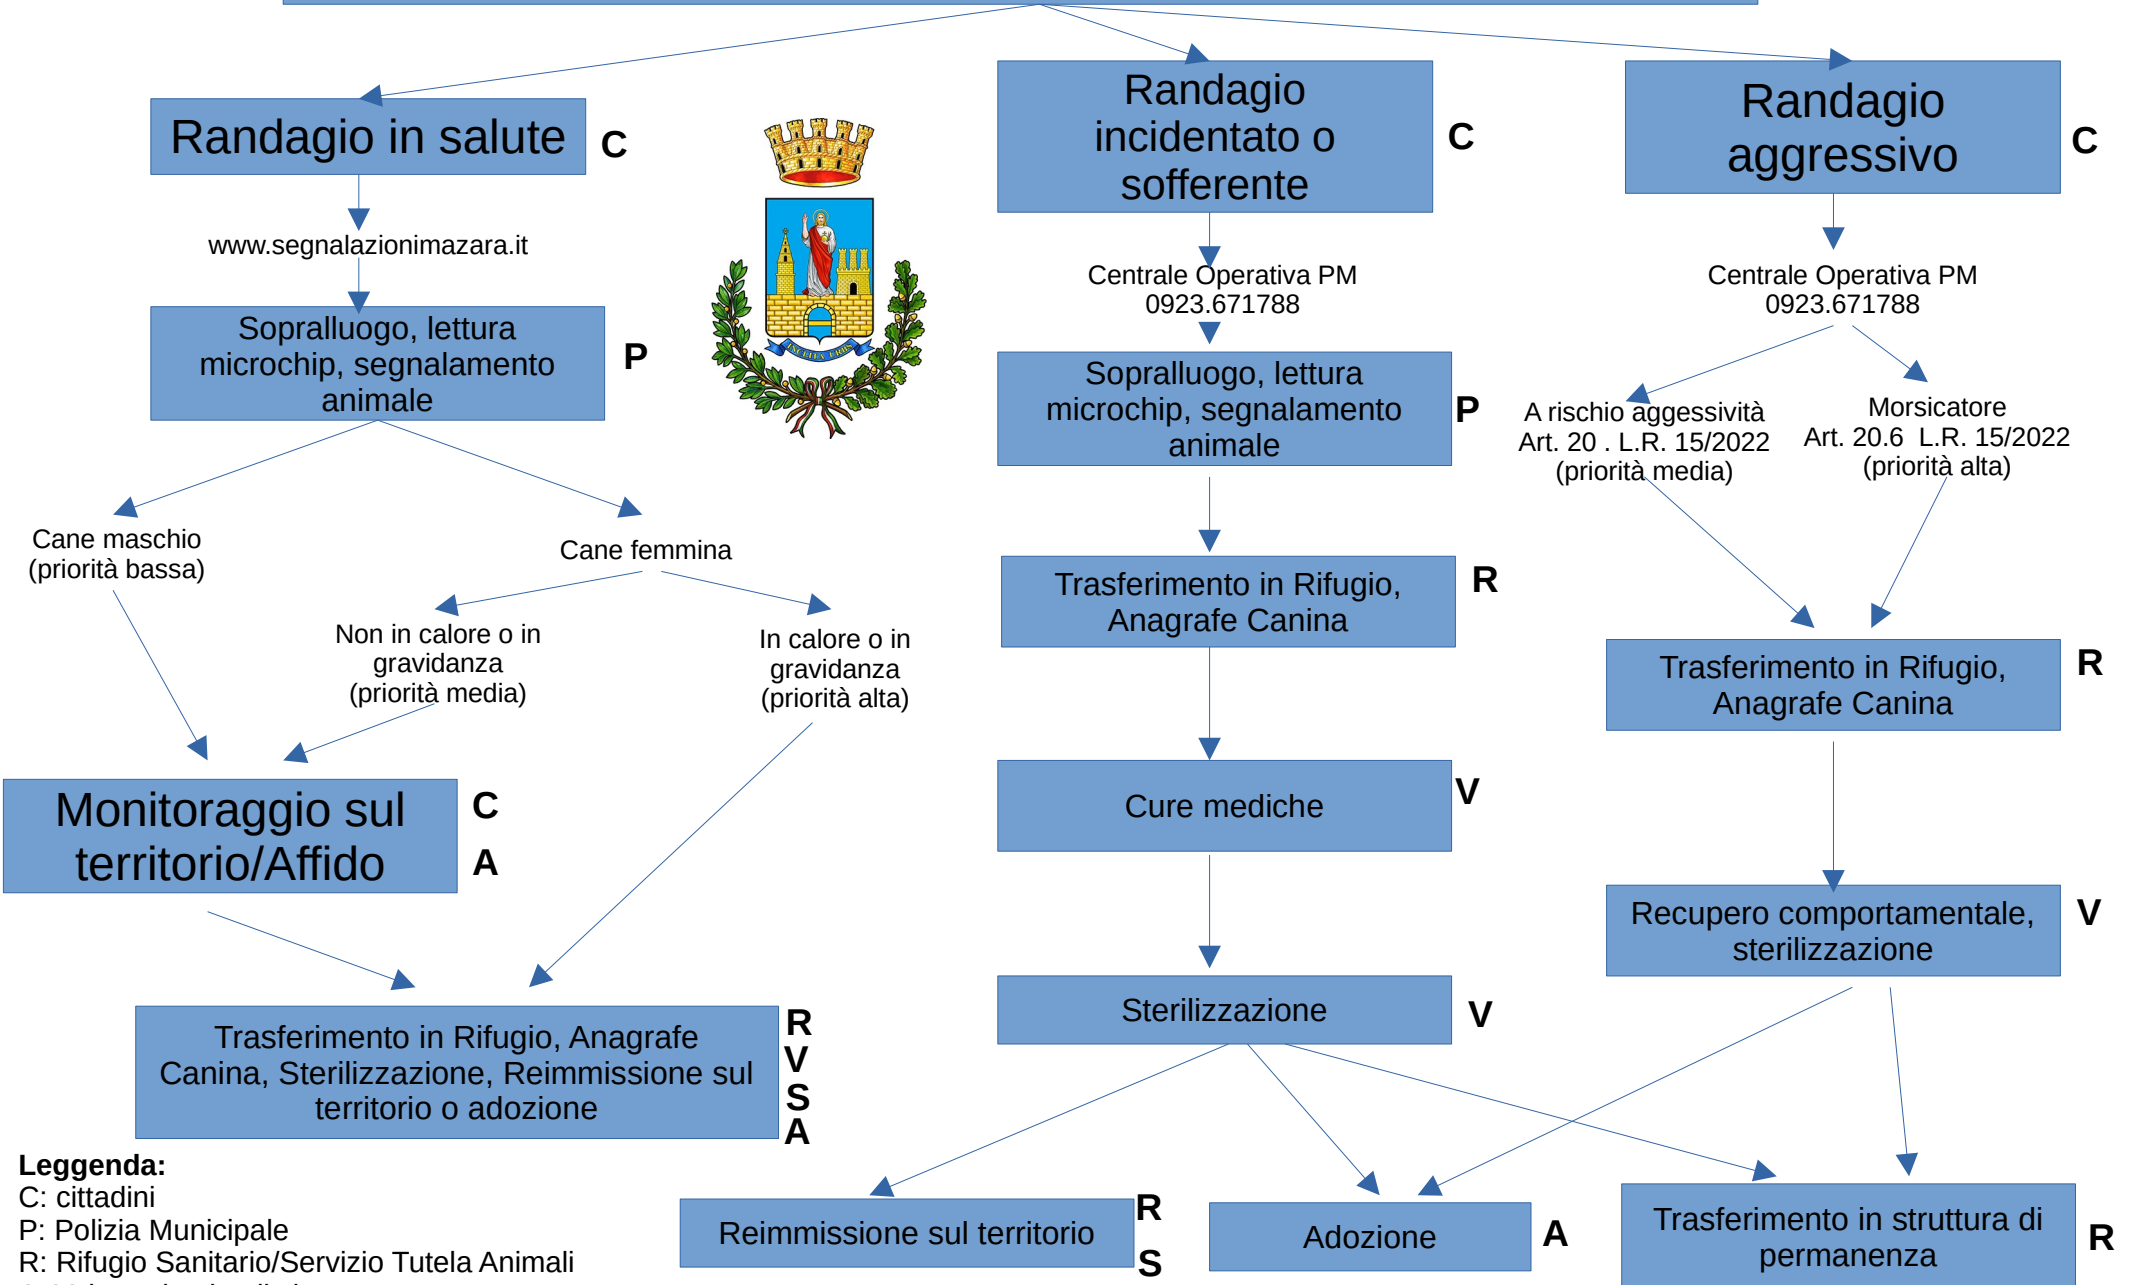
Randagio in salute C

www.segnalazionimazara.it

Sopralluogo, lettura microchip, segnalamento animale P

Cane maschio (priorità bassa)

Cane femmina

Non in calore o in gravidanza (priorità media)

In calore o in gravidanza (priorità alta)

Monitoraggio sul territorio/Affido C A

Trasferimento in Rifugio, Anagrafe Canina, Sterilizzazione, Reimmissione sul territorio o adozione R V S A

Randagio incidentato o sofferente C

Centrale Operativa PM 0923.671788

Sopralluogo, lettura microchip, segnalamento animale P

Trasferimento in Rifugio, Anagrafe Canina R

Cure mediche V

Sterilizzazione V

Randagio aggressivo C

Centrale Operativa PM 0923.671788

A rischio aggessività Art. 20 . L.R. 15/2022 (priorità media)

Morsicatore Art. 20.6 L.R. 15/2022 (priorità alta)

Trasferimento in Rifugio, Anagrafe Canina R

Recupero comportamentale, sterilizzazione V

Reimmissione sul territorio R S

Adozione A

Trasferimento in struttura di permanenza R

**Leggenda:**
C: cittadini
P: Polizia Municipale
R: Rifugio Sanitario/Servizio Tutela Animali
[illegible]